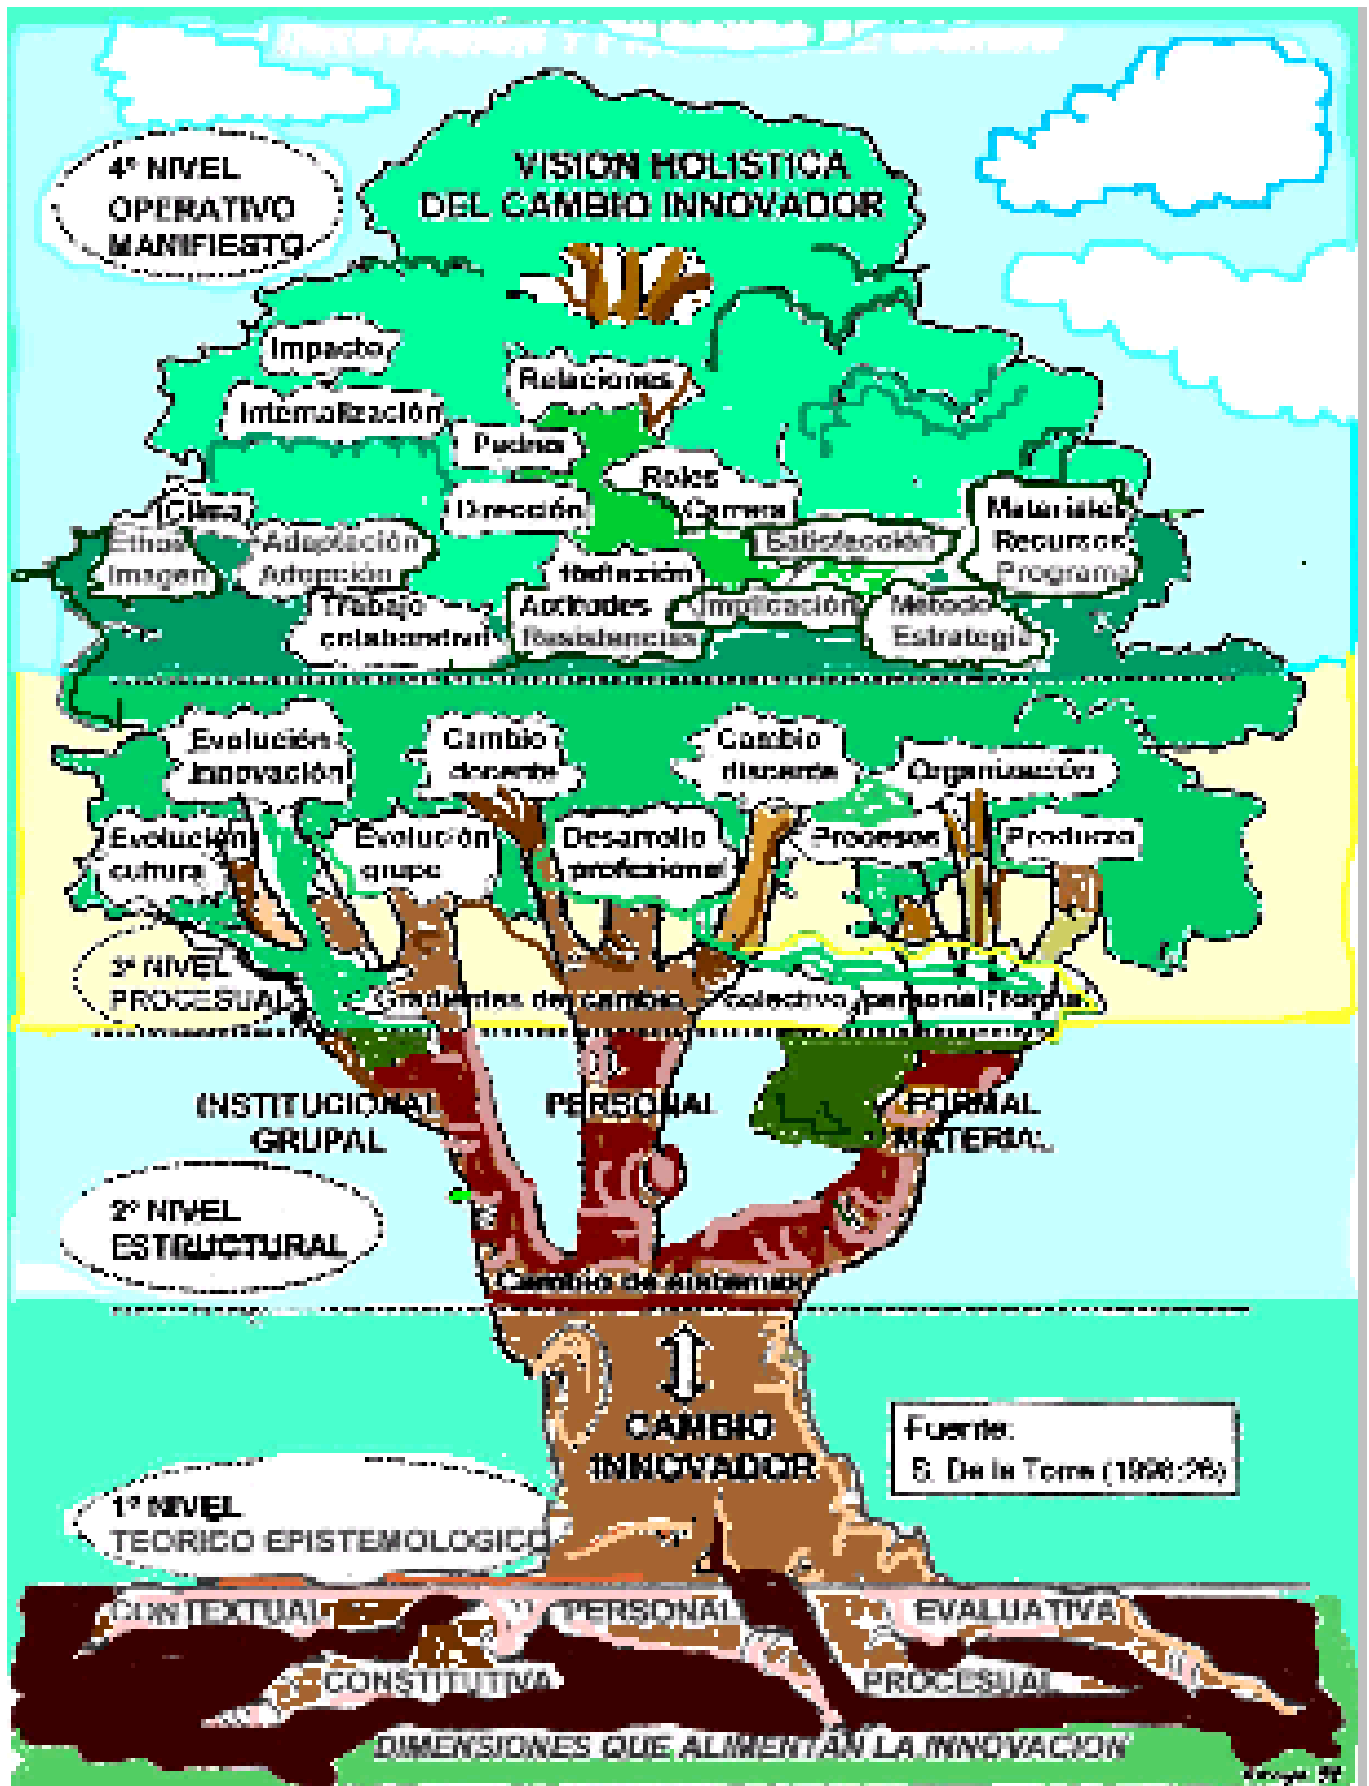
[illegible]

4º NIVEL OPERATIVO MANIFIESTO

VISION HOLISTICA DEL CAMBIO INNOVADOR

Impacto

Relaciones

Internalización

Poder

Roles

Carrera

Clima

Dirección

Ethos

Imagen

Adaptación

Adopción

Motivación

Materiales

Recursos

Programa

Satisfacción

Trabajo colaborativo

Actitudes

Resistencias

Implicación

Método

Estrategia

Evolución innovación

Cambio docente

Cambio discente

Organización

Evolución cultura

Evolución grupo

Desarrollo profesional

Procesos

Producto

3º NIVEL PROCESUAL

Gradientes del cambio: colectivo, personal, formal

INSTITUCIONAL GRUPAL

PERSONAL

FORMAL MATERIAL

2º NIVEL ESTRUCTURAL

Cambio de sistemas

CAMBIO INNOVADOR

Fuente:
S. De la Torre (1998:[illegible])

1º NIVEL TEORICO EPISTEMOLOGICO

CONTEXTUAL

PERSONAL

EVALUATIVA

CONSTITUTIVA

PROCESUAL

DIMENSIONES QUE ALIMENTAN LA INNOVACION

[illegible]